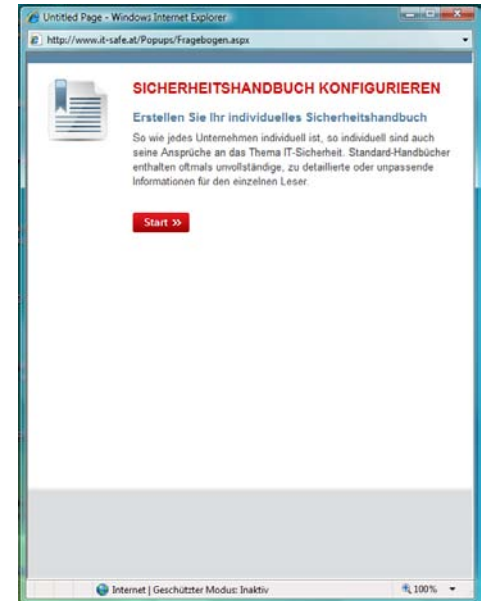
Untitled Page - Windows Internet Explorer

http://www.it-safe.at/Popups/Fragebogen.aspx

SICHERHEITSHANDBUCH KONFIGURIEREN

Erstellen Sie Ihr individuelles Sicherheitshandbuch

So wie jedes Unternehmen individuell ist, so individuell sind auch seine Ansprüche an das Thema IT-Sicherheit. Standard-Handbücher enthalten oftmals unvollständige, zu detaillierte oder unpassende Informationen für den einzelnen Leser.

Start »

Internet | Geschützter Modus: Inaktiv

100%